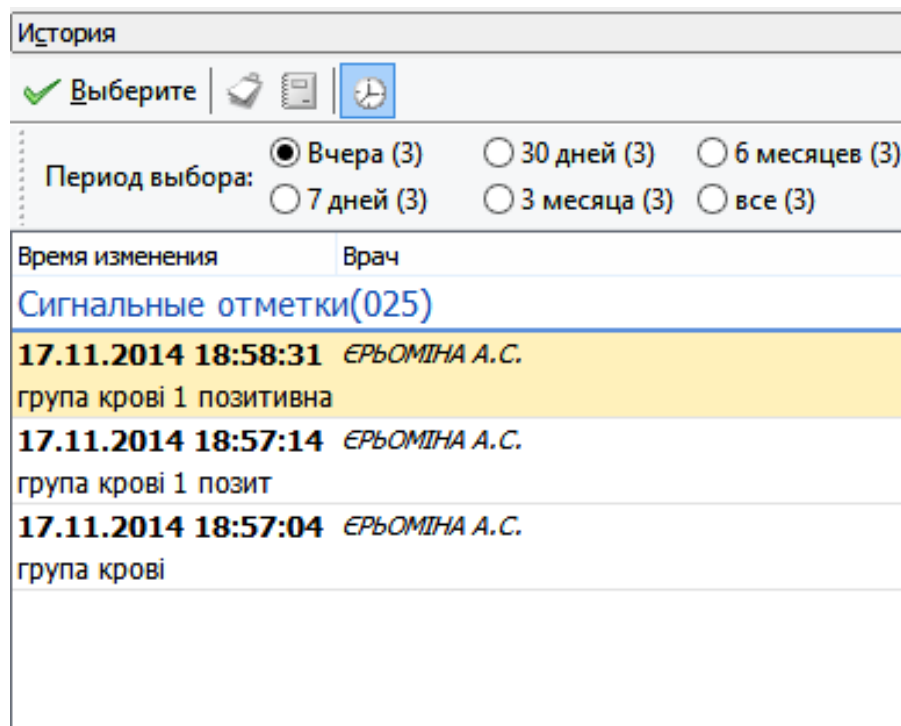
История

Выберите

Период выбора: Вчера (3) 30 дней (3) 6 месяцев (3) 7 дней (3) 3 месяца (3) все (3)

| Время изменения | Врач |
|---|---|

Сигнальные отметки(025)

17.11.2014 18:58:31 ЄРЬОМІНА А.С.
група крові 1 позитивна

17.11.2014 18:57:14 ЄРЬОМІНА А.С.
група крові 1 позит

17.11.2014 18:57:04 ЄРЬОМІНА А.С.
група крові